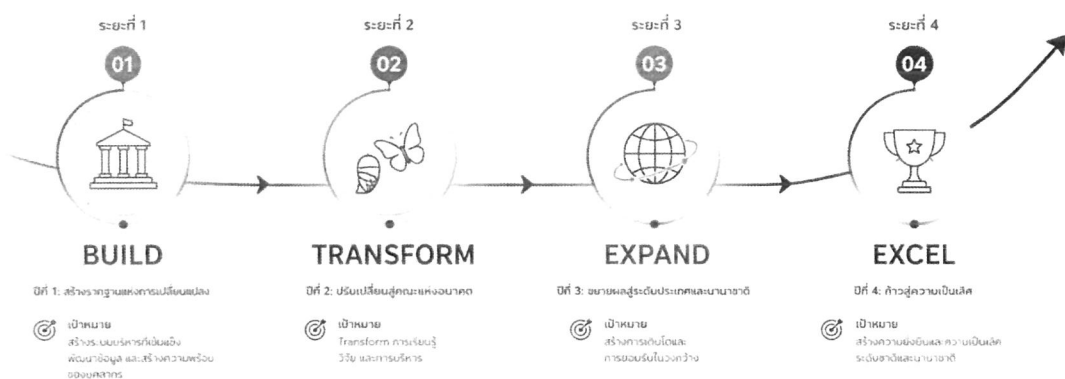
ระยะที่ 1

01

BUILD

ปีที่ 1: สร้างรากฐานแห่งการเปลี่ยนแปลง

เป้าหมาย
สร้างระบบบริหารที่เข้มแข็ง พัฒนาข้อมูล และสร้างความพร้อมของบุคลากร

ระยะที่ 2

02

TRANSFORM

ปีที่ 2: ปรับเปลี่ยนสู่คณะแห่งอนาคต

เป้าหมาย
Transform การเรียนรู้ วิจัย และการบริการ

ระยะที่ 3

03

EXPAND

ปีที่ 3: ขยายผลสู่ระดับประเทศและนานาชาติ

เป้าหมาย
สร้างการเติบโตและการยอมรับในวงกว้าง

ระยะที่ 4

04

EXCEL

ปีที่ 4: ก้าวสู่ความเป็นเลิศ

เป้าหมาย
สร้างความยั่งยืนและความเป็นเลิศระดับชาติและนานาชาติ